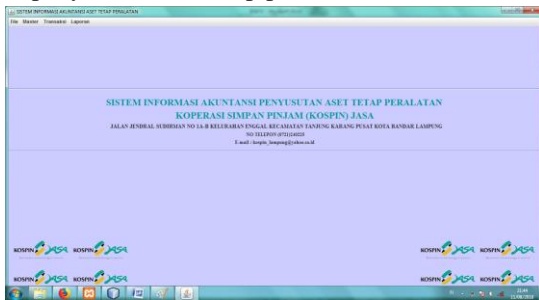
SISTEM INFORMASI AKUNTANSI ASET TETAP PERALATAN

File Master Transaksi Laporan

SISTEM INFORMASI AKUNTANSI PENYUSUTAN ASET TETAP PERALATAN
KOPERASI SIMPAN PINJAM (KOSPIN) JASA

JALAN JENDRAL SUDIRMAN NO 1A-B KELURAHAN ENGGAL KECAMATAN TANJUNG KARANG PUSAT KOTA BANDAR LAMPUNG

NO TELEPON (0721) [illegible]

E-mail : kospin_lampung@yahoo.co.id

KOSPIN JASA KOSPIN JASA

KOSPIN JASA KOSPIN JASA

KOSPIN JASA KOSPIN JASA

KOSPIN JASA KOSPIN JASA

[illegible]
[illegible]